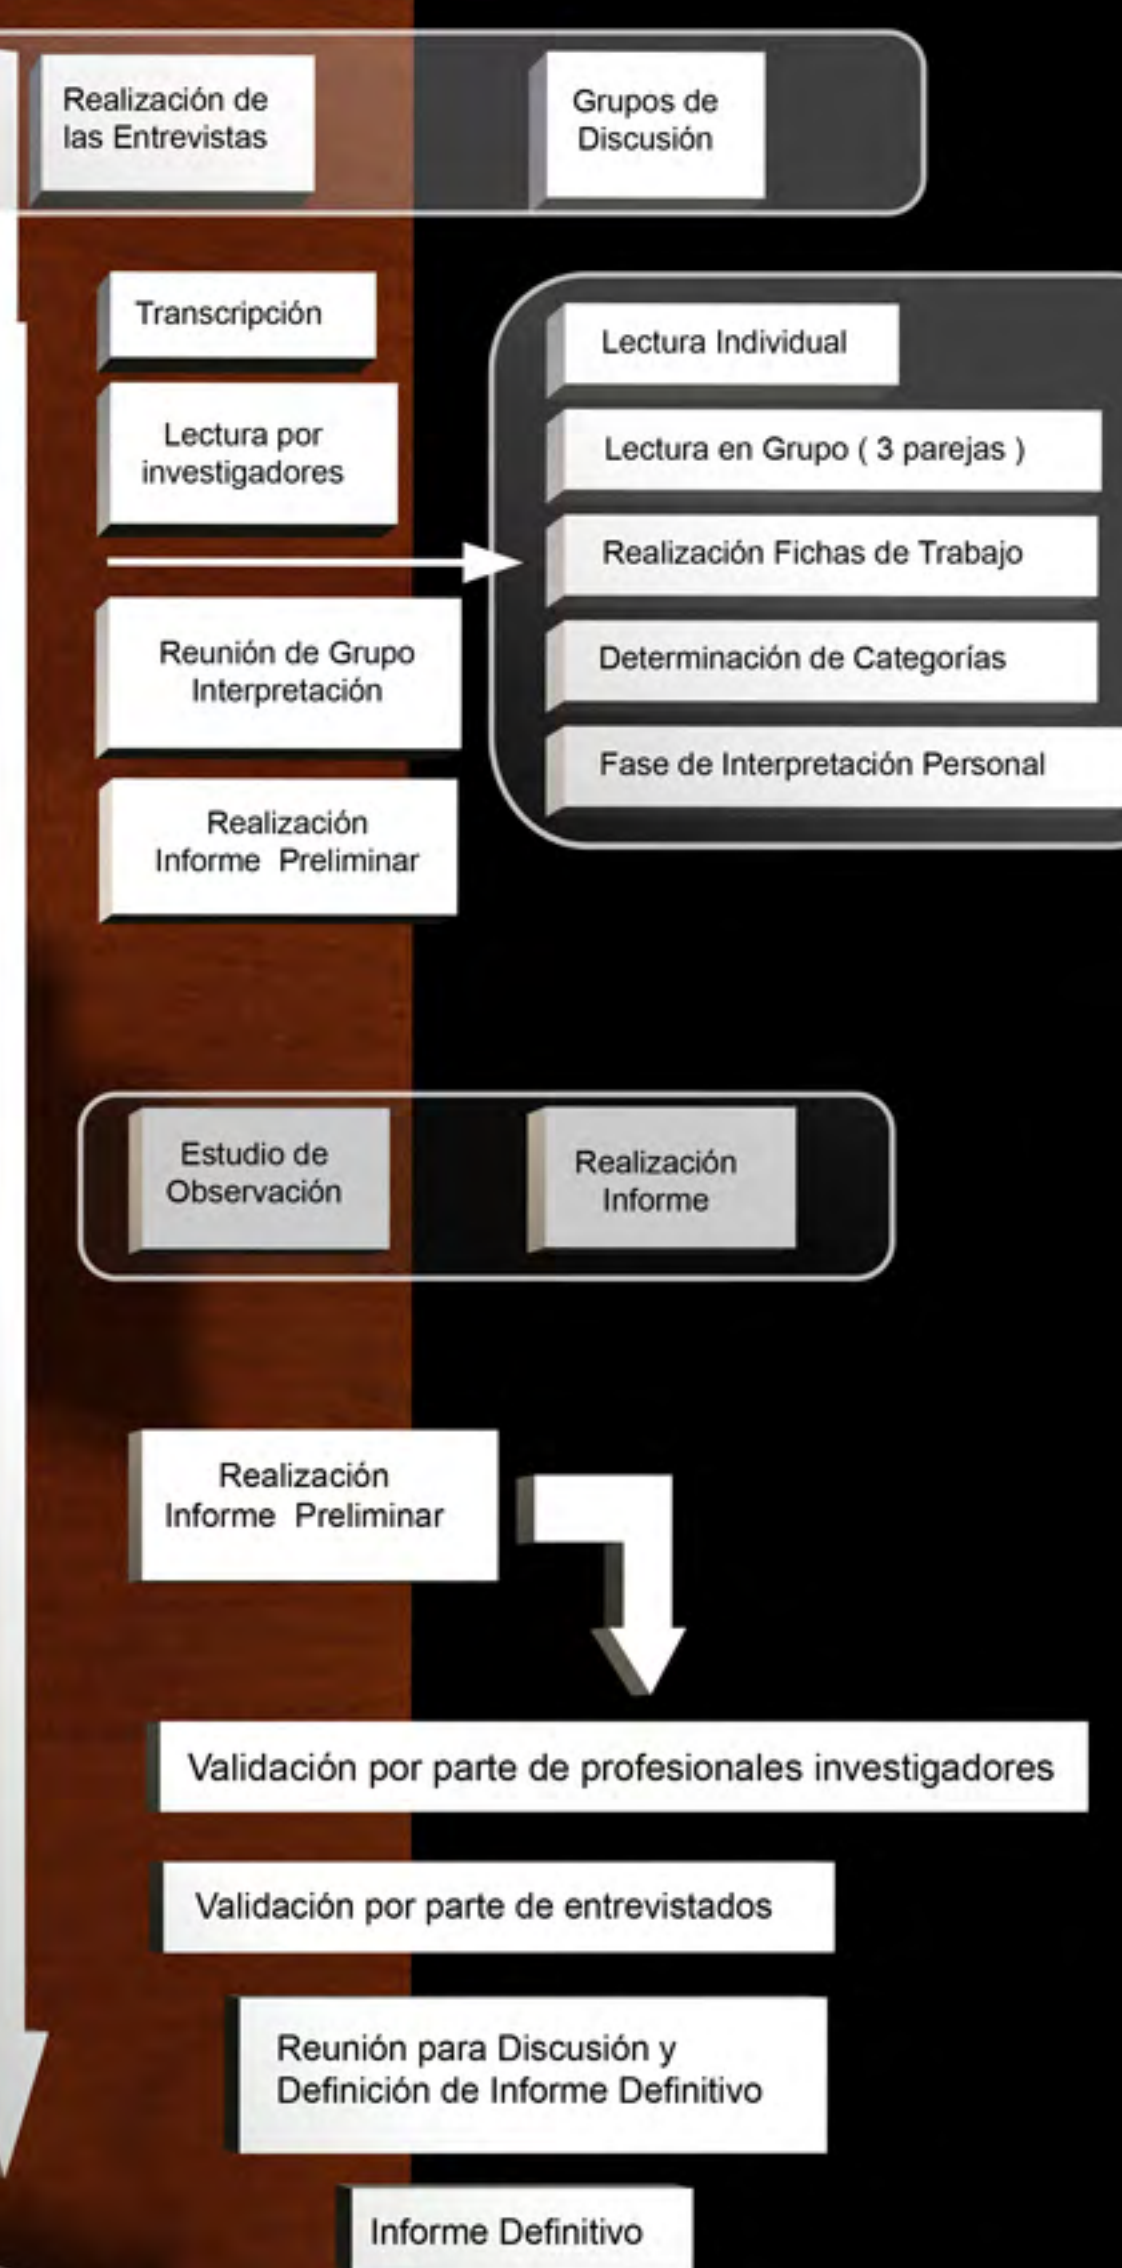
Realización de las Entrevistas

Grupos de Discusión

Transcripción

Lectura por investigadores

Lectura Individual

Lectura en Grupo ( 3 parejas )

Realización Fichas de Trabajo

Determinación de Categorías

Fase de Interpretación Personal

Reunión de Grupo Interpretación

Realización Informe Preliminar

Estudio de Observación

Realización Informe

Realización Informe Preliminar

Validación por parte de profesionales investigadores

Validación por parte de entrevistados

Reunión para Discusión y Definición de Informe Definitivo

Informe Definitivo